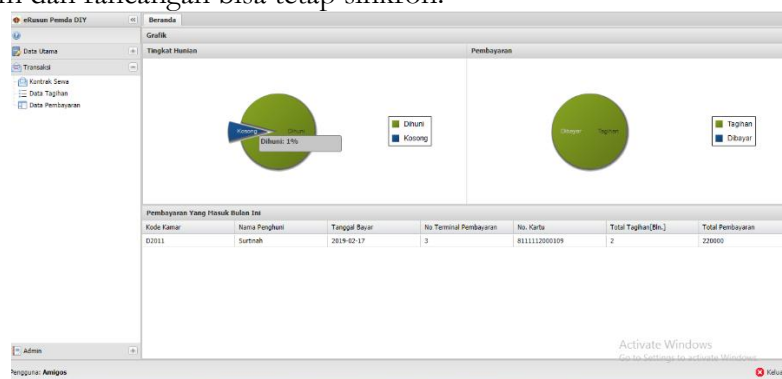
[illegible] dan rancangan bisa tetap sinkron.

eRusun Pemda DIY

Data Utama

Transaksi

Kontrak Sewa

Data Tagihan

Data Pembayaran

Admin

Pengguna: Amigos

Beranda

Grafik

Tingkat Hunian

Kosong

Dihuni

Dihuni: 1%

Dihuni

Kosong

Pembayaran

Dibayar

Tagihan

Tagihan

Dibayar

Pembayaran Yang Masuk Bulan Ini

| Kode Kamar | Nama Penghuni | Tanggal Bayar | No Terminal Pembayaran | No. Kartu | Total Tagihan[Bln.] | Total Pembayaran |
|---|---|---|---|---|---|---|
| D2011 | Surtinah | 2019-02-17 | 3 | 8111112000109 | 2 | 220000 |

Activate Windows

Go to Settings to activate Windows.

Kelu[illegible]